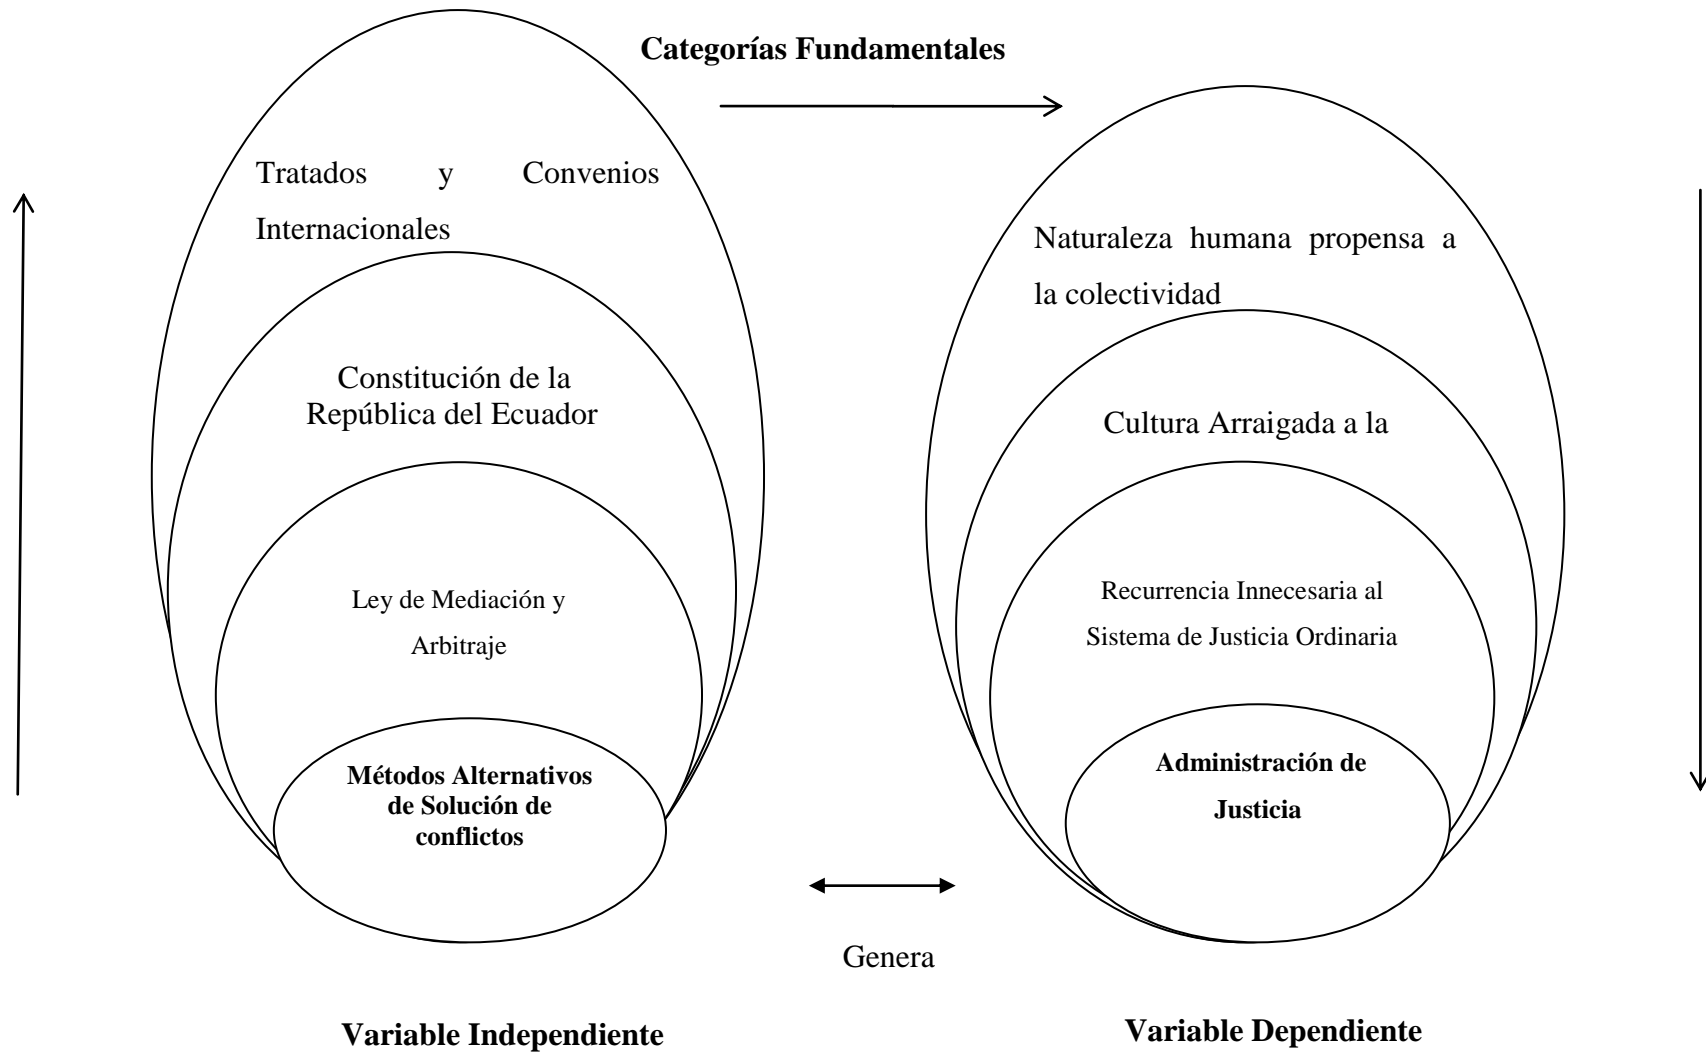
Categorías Fundamentales

Tratados y Convenios Internacionales

Constitución de la República del Ecuador

Ley de Mediación y Arbitraje

Métodos Alternativos de Solución de conflictos

Naturaleza humana propensa a la colectividad

Cultura Arraigada a la

Recurrencia Innecesaria al Sistema de Justicia Ordinaria

Administración de Justicia

Genera

Variable Independiente

Variable Dependiente